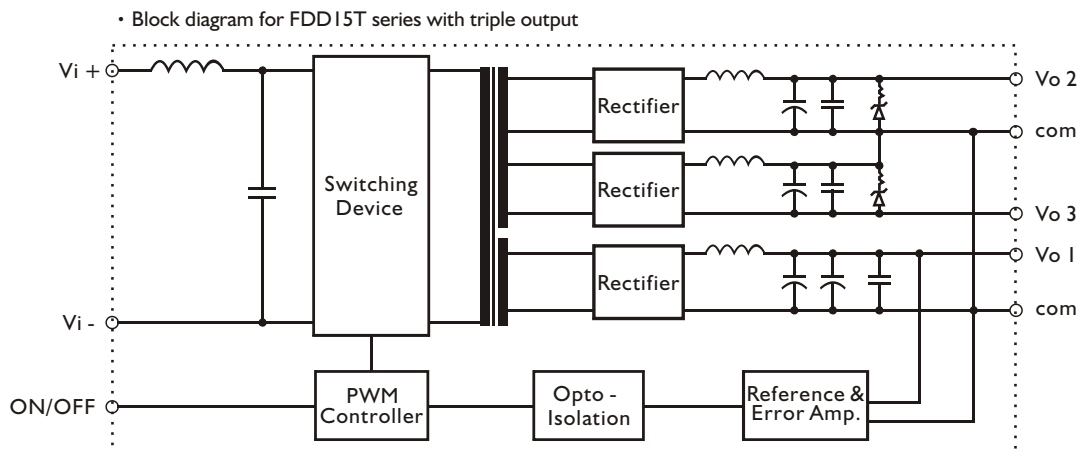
· Block diagram for FDD15T series with triple output

Vi +

Vi -

ON/OFF

Switching Device

Rectifier

Rectifier

Rectifier

Vo 2

com

Vo 3

Vo 1

com

PWM Controller

Opto - Isolation

Reference & Error Amp.